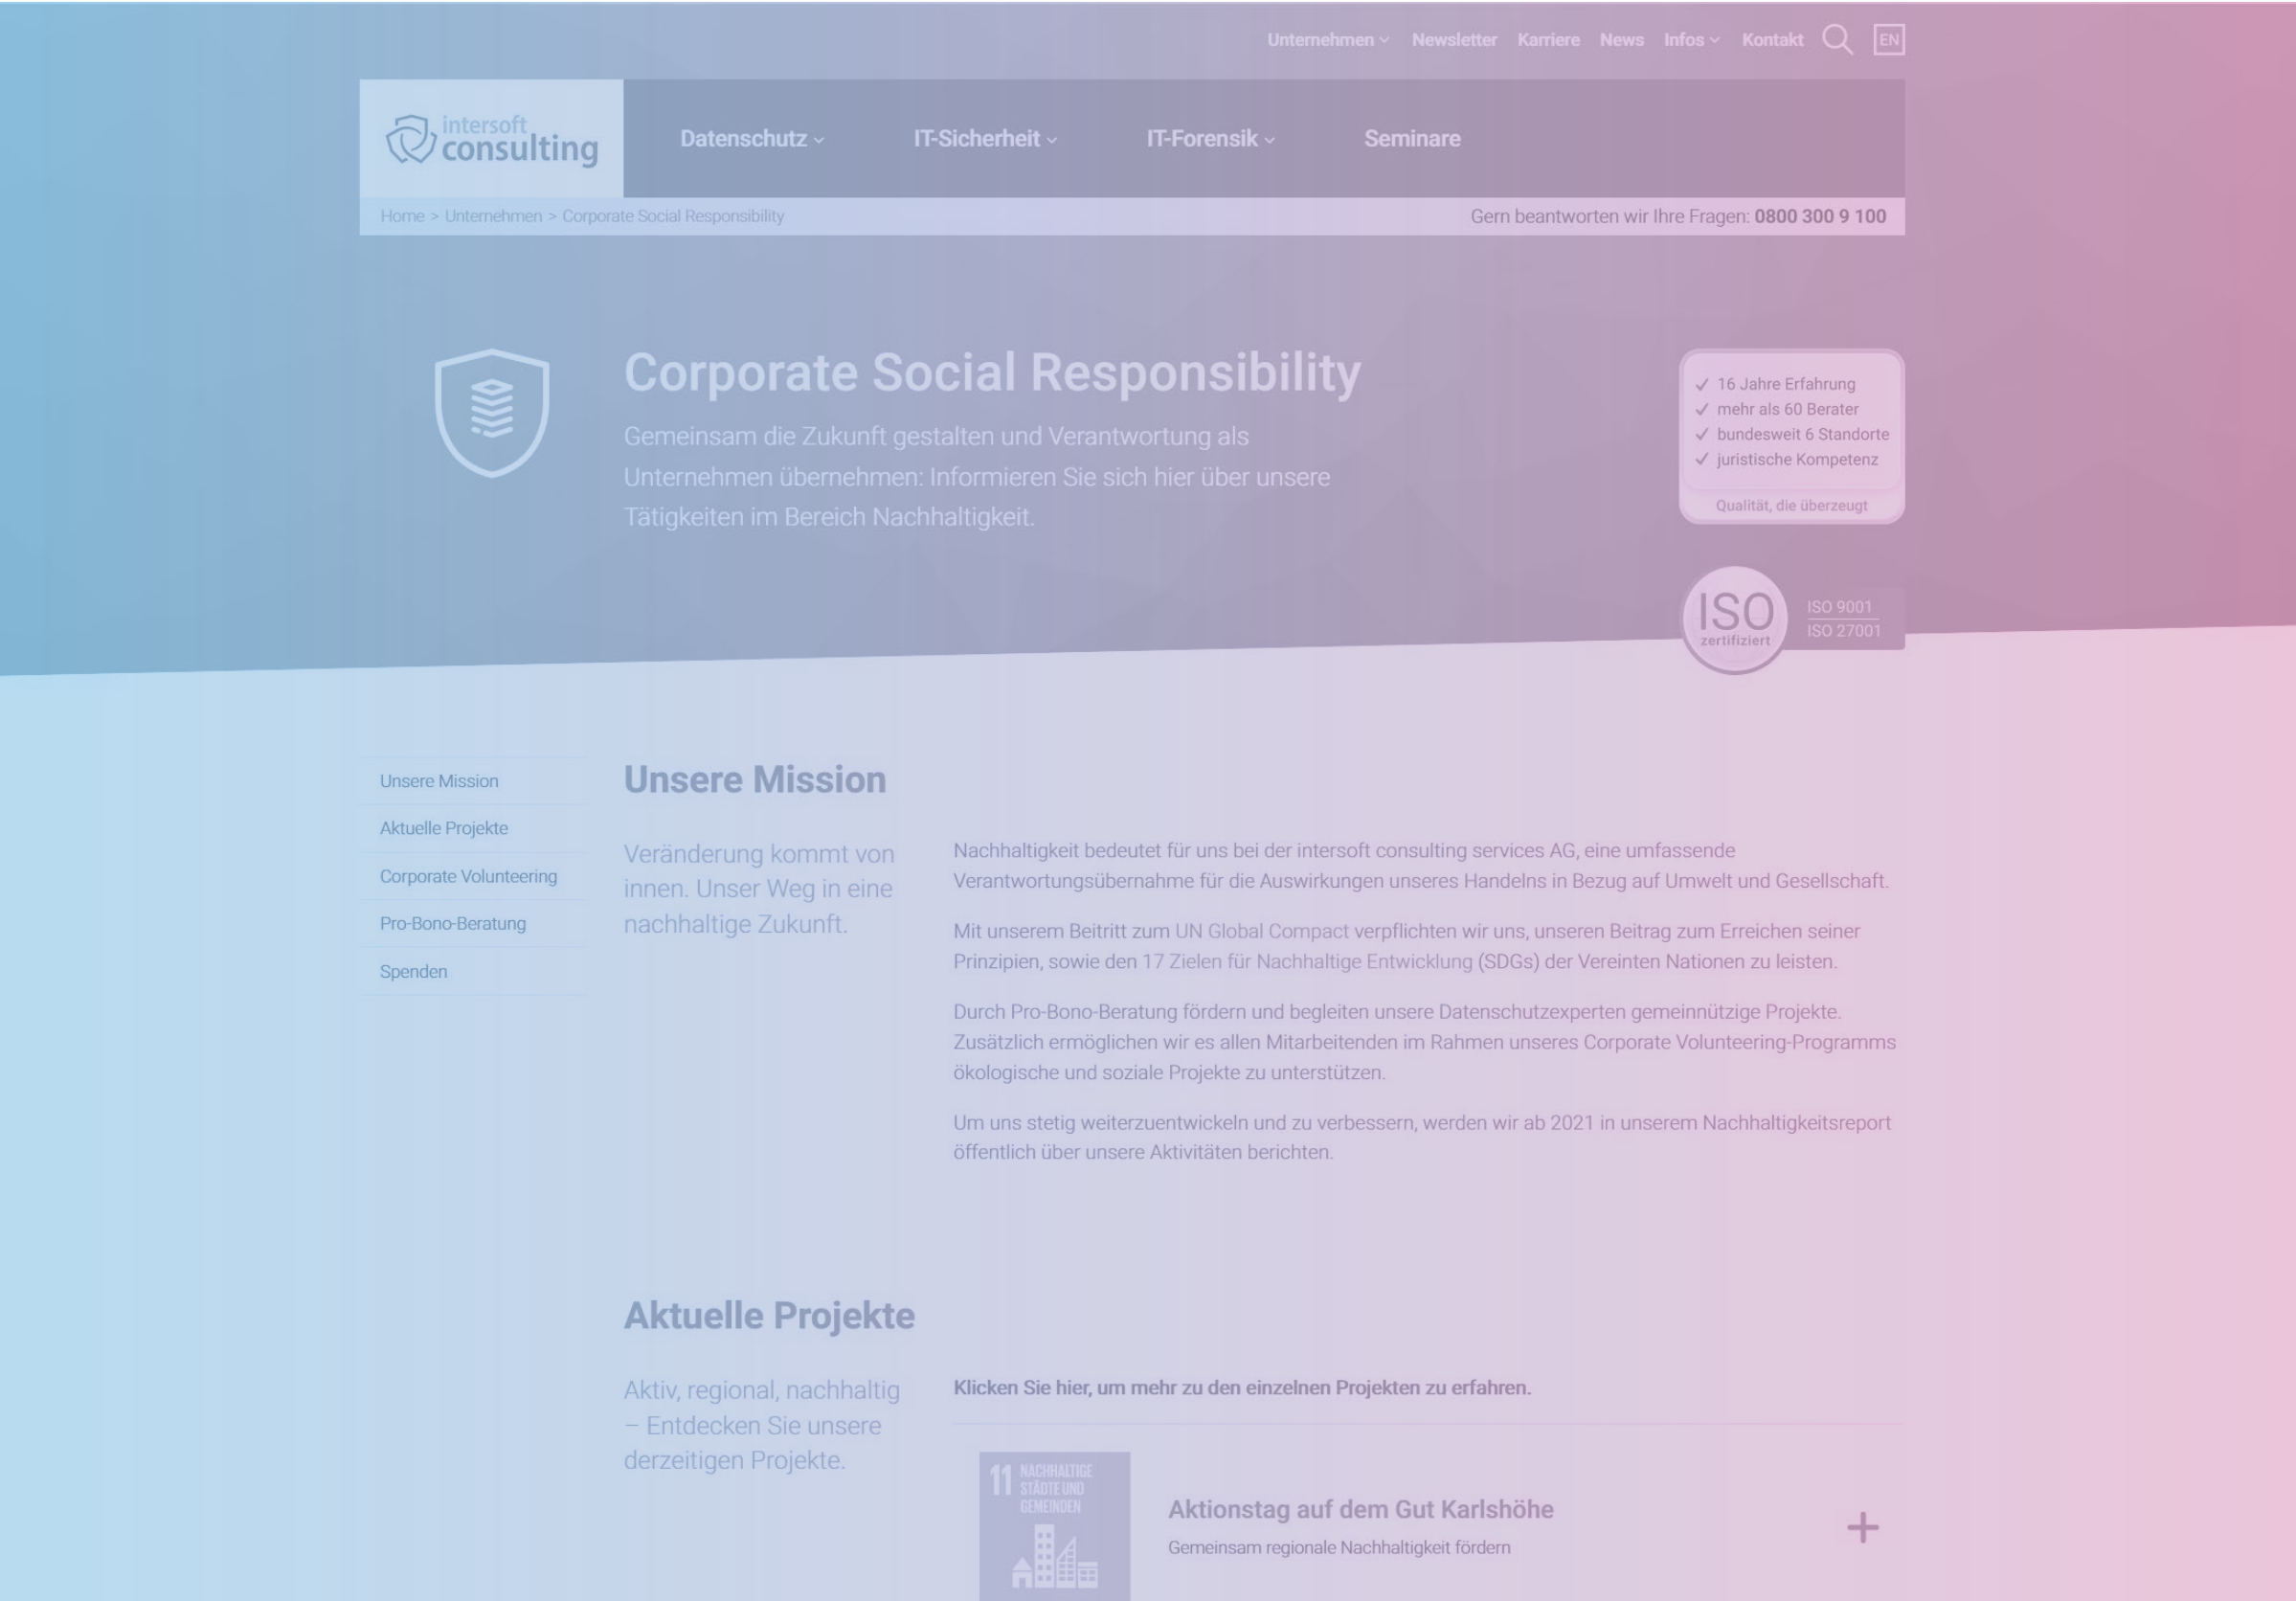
Unternehmen Newsletter Karriere News Infos Kontakt EN

intersoft consulting

Datenschutz IT-Sicherheit IT-Forensik Seminare

Home > Unternehmen > Corporate Social Responsibility

Gern beantworten wir Ihre Fragen: 0800 300 9 100

Corporate Social Responsibility

Gemeinsam die Zukunft gestalten und Verantwortung als Unternehmen übernehmen: Informieren Sie sich hier über unsere Tätigkeiten im Bereich Nachhaltigkeit.

✓ 16 Jahre Erfahrung
✓ mehr als 60 Berater
✓ bundesweit 6 Standorte
✓ juristische Kompetenz

Qualität, die überzeugt

ISO zertifiziert

ISO 9001
ISO 27001

Unsere Mission
Aktuelle Projekte
Corporate Volunteering
Pro-Bono-Beratung
Spenden

Unsere Mission

Veränderung kommt von innen. Unser Weg in eine nachhaltige Zukunft.

Nachhaltigkeit bedeutet für uns bei der intersoft consulting services AG, eine umfassende Verantwortungsübernahme für die Auswirkungen unseres Handelns in Bezug auf Umwelt und Gesellschaft.

Mit unserem Beitritt zum UN Global Compact verpflichten wir uns, unseren Beitrag zum Erreichen seiner Prinzipien, sowie den 17 Zielen für Nachhaltige Entwicklung (SDGs) der Vereinten Nationen zu leisten.

Durch Pro-Bono-Beratung fördern und begleiten unsere Datenschutzexperten gemeinnützige Projekte. Zusätzlich ermöglichen wir es allen Mitarbeitenden im Rahmen unseres Corporate Volunteering-Programms ökologische und soziale Projekte zu unterstützen.

Um uns stetig weiterzuentwickeln und zu verbessern, werden wir ab 2021 in unserem Nachhaltigkeitsreport öffentlich über unsere Aktivitäten berichten.

Aktuelle Projekte

Aktiv, regional, nachhaltig – Entdecken Sie unsere derzeitigen Projekte.

Klicken Sie hier, um mehr zu den einzelnen Projekten zu erfahren.

11 NACHHALTIGE STÄDTE UND GEMEINDEN

Aktionstag auf dem Gut Karlshöhe

Gemeinsam regionale Nachhaltigkeit fördern

+